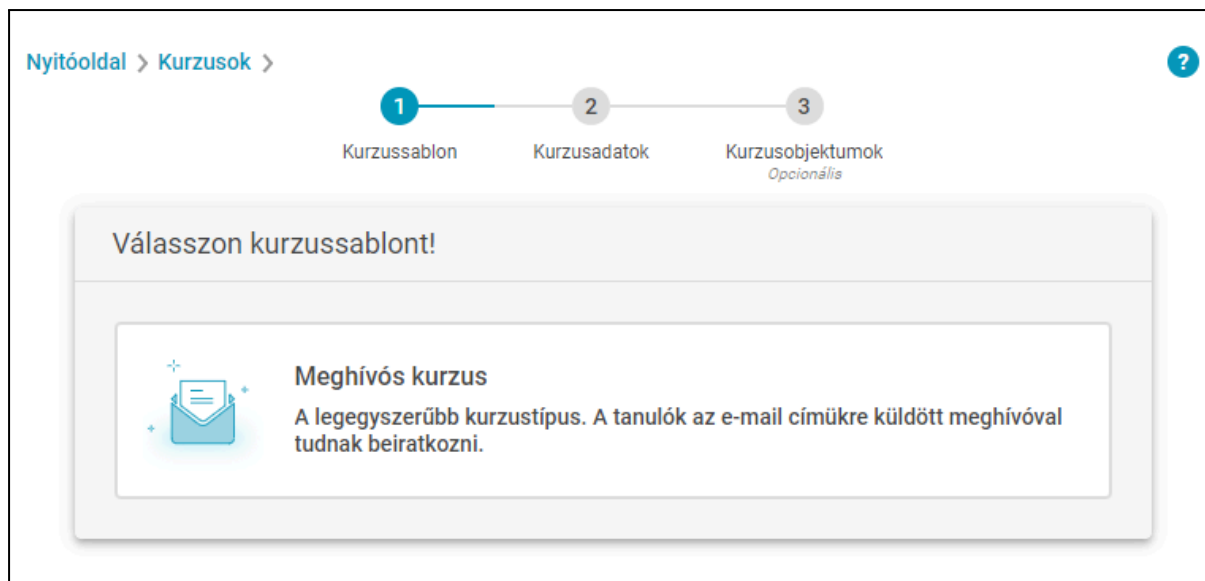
Nyitóoldal > Kurzusok >

?

1
Kurzussablon

2
Kurzusadatok

3
Kurzusobjektumok
Opcionális

Válasszon kurzussablont!

Meghívós kurzus
A legegyszerűbb kurzustípus. A tanulók az e-mail címükre küldött meghívóval tudnak beiratkozni.